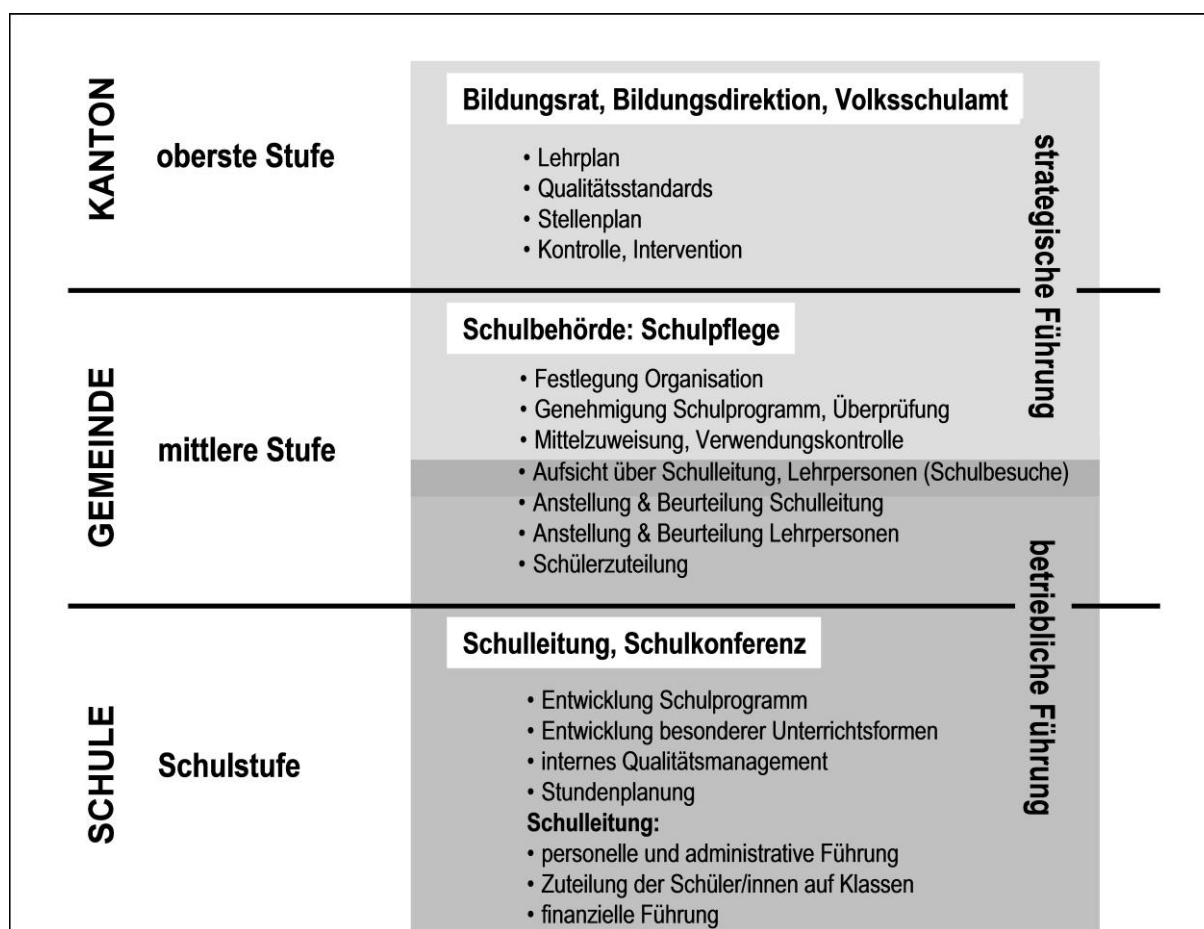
KANTON

oberste Stufe

Bildungsrat, Bildungsdirektion, Volksschulamt

• Lehrplan
• Qualitätsstandards
• Stellenplan
• Kontrolle, Intervention

strategische Führung

GEMEINDE

mittlere Stufe

Schulbehörde: Schulpflege

• Festlegung Organisation
• Genehmigung Schulprogramm, Überprüfung
• Mittelzuweisung, Verwendungskontrolle
• Aufsicht über Schulleitung, Lehrpersonen (Schulbesuche)
• Anstellung & Beurteilung Schulleitung
• Anstellung & Beurteilung Lehrpersonen
• Schülerzuteilung

betriebliche Führung

SCHULE

Schulstufe

Schulleitung, Schulkonferenz

• Entwicklung Schulprogramm
• Entwicklung besonderer Unterrichtsformen
• internes Qualitätsmanagement
• Stundenplanung
Schulleitung:
• personelle und administrative Führung
• Zuteilung der Schüler/innen auf Klassen
• finanzielle Führung